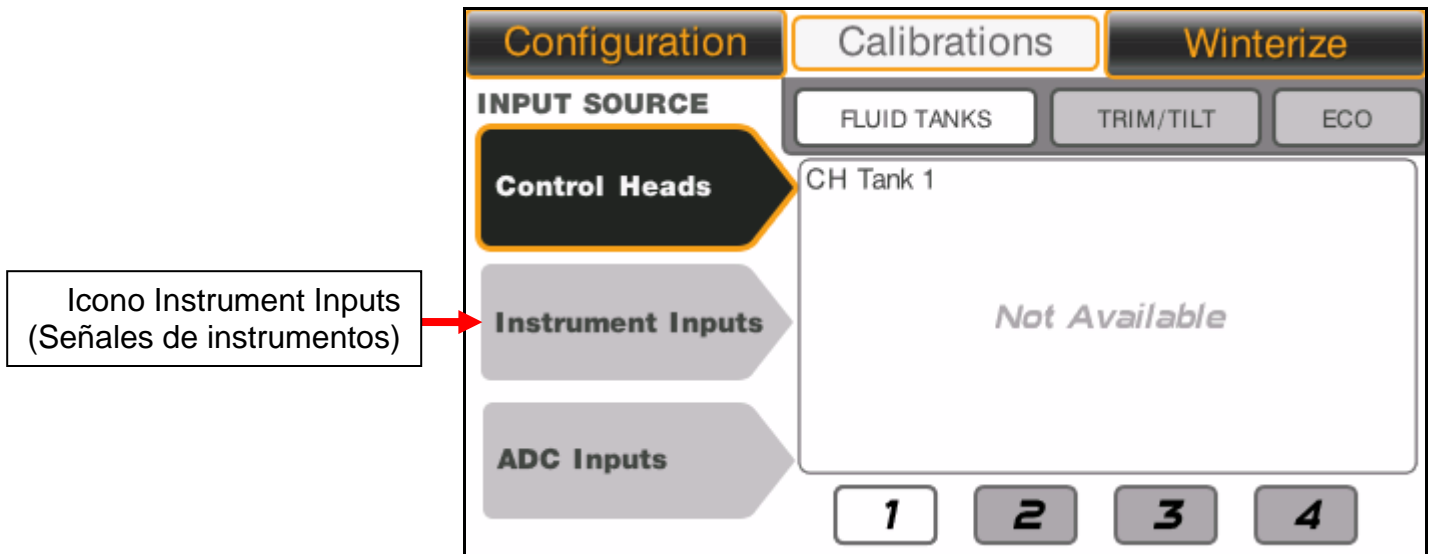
Icono Instrument Inputs (Señales de instrumentos)

Configuration
Calibrations
Winterize

INPUT SOURCE

FLUID TANKS
TRIM/TILT
ECO

Control Heads

CH Tank 1

Instrument Inputs

Not Available

ADC Inputs

1
2
3
4